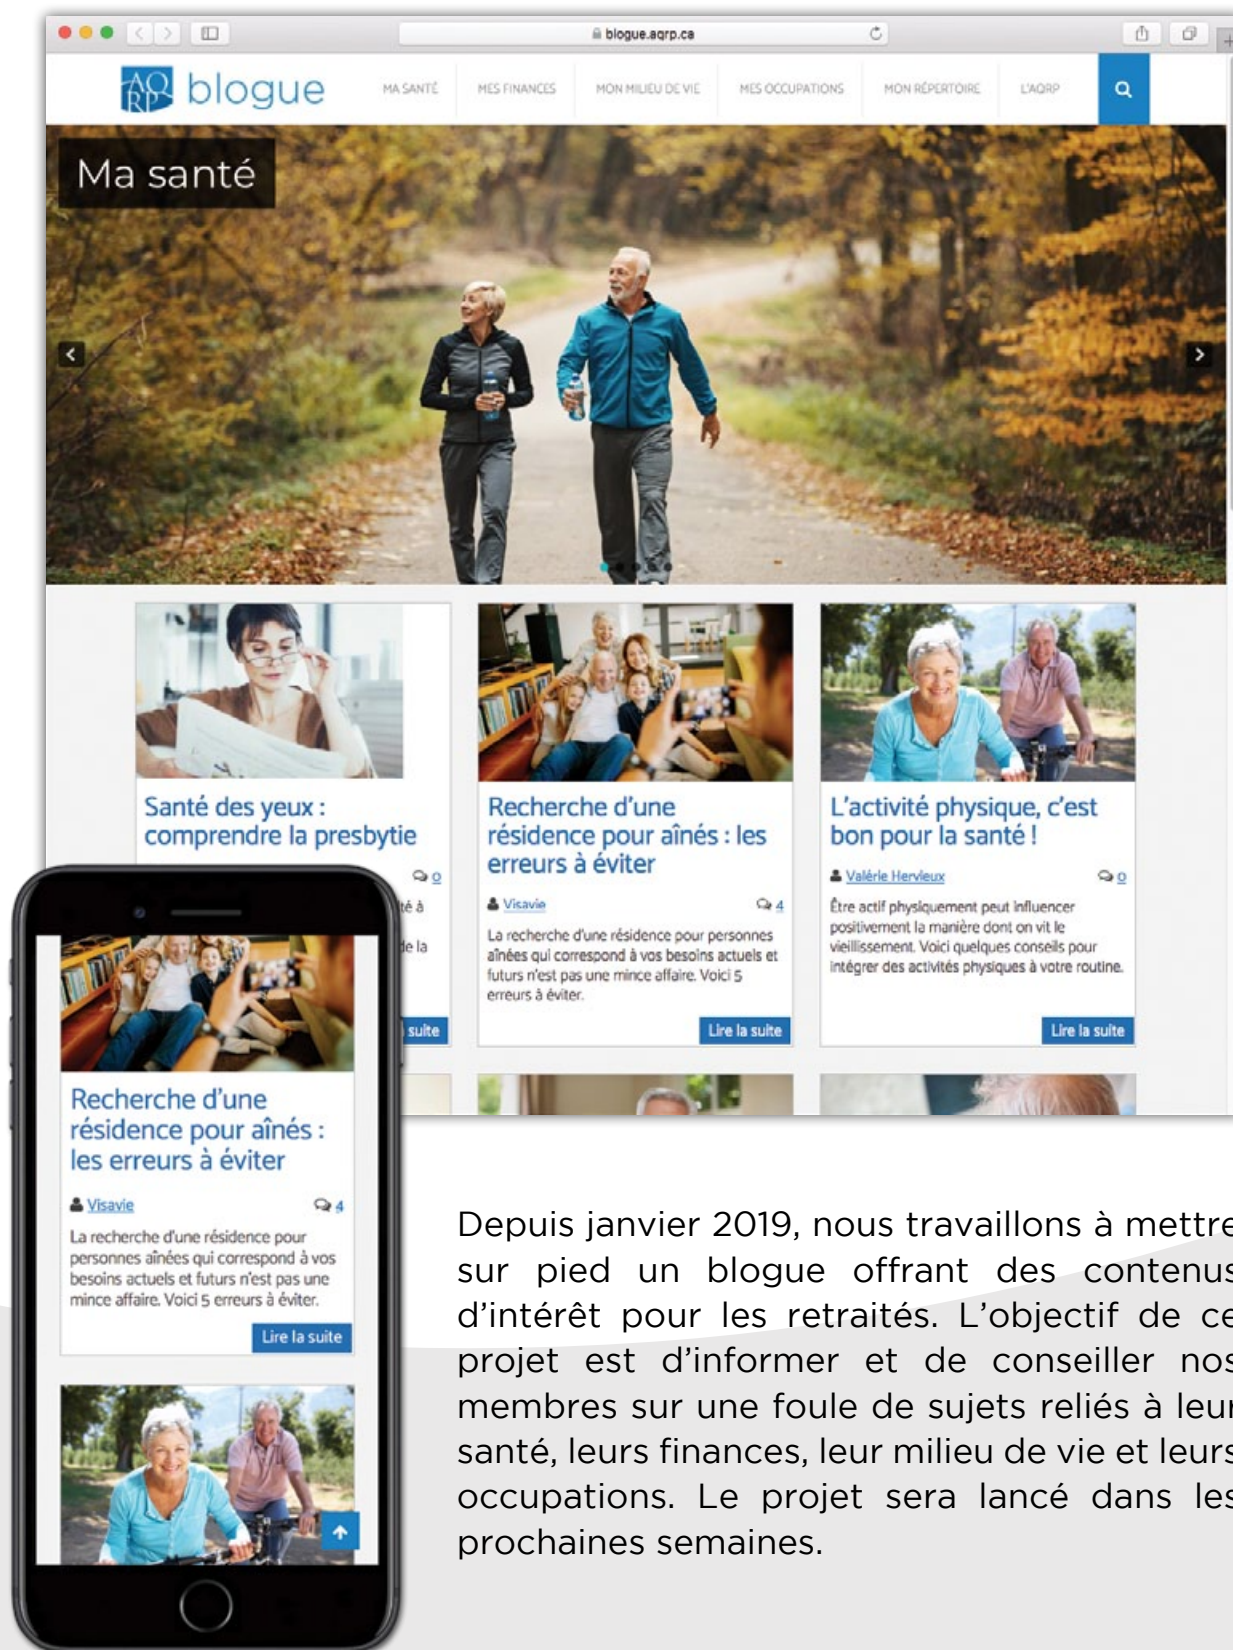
blogue.aqrp.ca

AQRP blogue

MA SANTÉ MES FINANCES MON MILIEU DE VIE MES OCCUPATIONS MON RÉPERTOIRE L'AQRP

Ma santé

Santé des yeux : comprendre la presbytie

0

té à

de la

suite

Recherche d'une résidence pour aînés : les erreurs à éviter

Visavie 4

La recherche d'une résidence pour personnes aînées qui correspond à vos besoins actuels et futurs n'est pas une mince affaire. Voici 5 erreurs à éviter.

Lire la suite

L'activité physique, c'est bon pour la santé !

Valérie Hervieux 0

Être actif physiquement peut influencer positivement la manière dont on vit le vieillissement. Voici quelques conseils pour intégrer des activités physiques à votre routine.

Lire la suite

Recherche d'une résidence pour aînés : les erreurs à éviter

Visavie 4

La recherche d'une résidence pour personnes aînées qui correspond à vos besoins actuels et futurs n'est pas une mince affaire. Voici 5 erreurs à éviter.

Lire la suite

Depuis janvier 2019, nous travaillons à mettre sur pied un blogue offrant des contenus d'intérêt pour les retraités. L'objectif de ce projet est d'informer et de conseiller nos membres sur une foule de sujets reliés à leur santé, leurs finances, leur milieu de vie et leurs occupations. Le projet sera lancé dans les prochaines semaines.